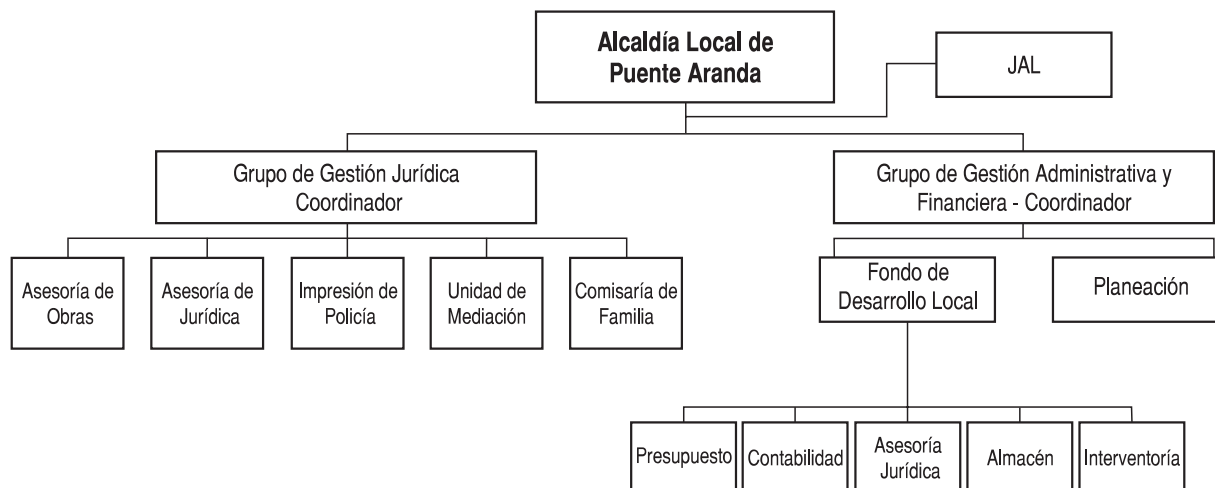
Alcaldía Local de Puente Aranda

JAL

Grupo de Gestión Jurídica Coordinador

Grupo de Gestión Administrativa y Financiera - Coordinador

Asesoría de Obras

Asesoría de Jurídica

Impresión de Policía

Unidad de Mediación

Comisaría de Familia

Fondo de Desarrollo Local

Planeación

Presupuesto

Contabilidad

Asesoría Jurídica

Almacén

Interventoría